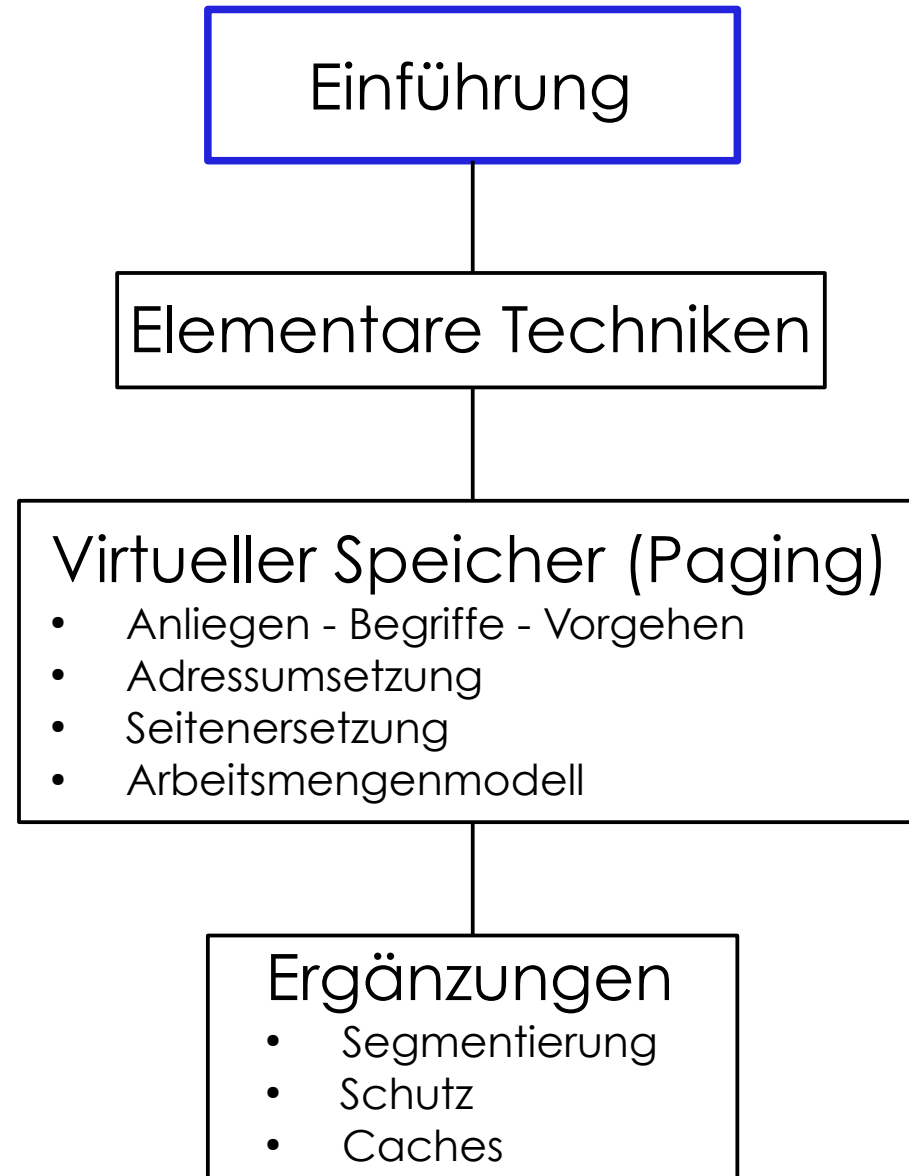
Einführung

Elementare Techniken

Virtueller Speicher (Paging)
- Anliegen - Begriffe - Vorgehen
- Adressumsetzung
- Seitenersetzung
- Arbeitsmengenmodell

Ergänzungen
- Segmentierung
- Schutz
- Caches